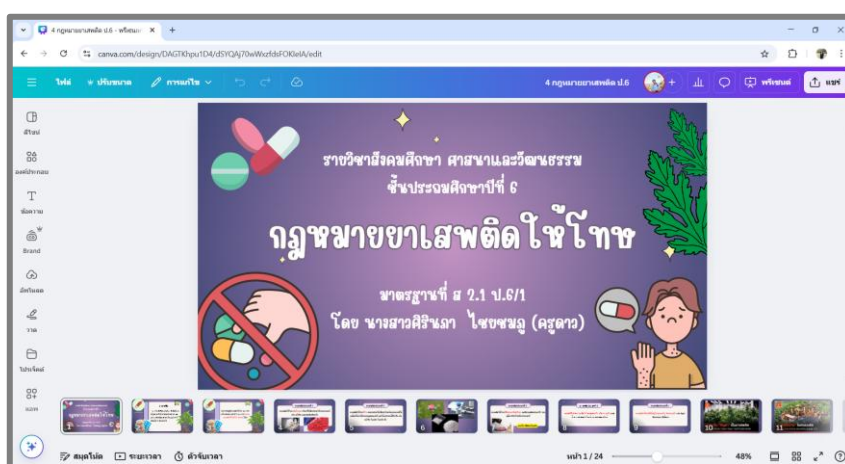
4 กฎหมายยาเสพติด ป.6 - พรีเซน ×
canva.com/design/DAGTKhpu1D4/dSYQAj70wWxzfdsFOKlelA/edit

ไฟล์ ปรับขนาด การแก้ไข
4 กฎหมายยาเสพติด ป.6
พรีเซนต์ แชร์

ดีไซน์
องค์ประกอบ
ข้อความ
Brand
อัปโหลด
วาด
โปรเจ็กต์
แอป

รายวิชาสังคมศึกษา ศาสนาและวัฒนธรรม
ชั้นประถมศึกษาปีที่ 6

กฎหมายยาเสพติดให้โทษ

มาตรฐานที่ ส 2.1 ป.6/1
โดย นางสาวศิรินภา ไชยชมภู (ครูดาว)

สมุดโน้ต ระยะเวลา ตัวจับเวลา
หน้า 1 / 24
48%